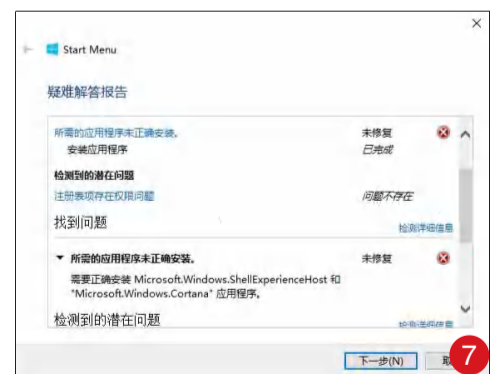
×

Start Menu

疑难解答报告

所需的应用程序未正确安装。 未修复
安装应用程序 已完成

检测到的潜在问题
注册表项存在权限问题 问题不存在

找到问题
检测详细信息

▼ 所需的应用程序未正确安装。 未修复
需要正确安装 Microsoft.Windows.ShellExperienceHost 和 "Microsoft.Windows.Cortana" 应用程序。

检测到的潜在问题
检测详细信息

下一步(N) 取

7